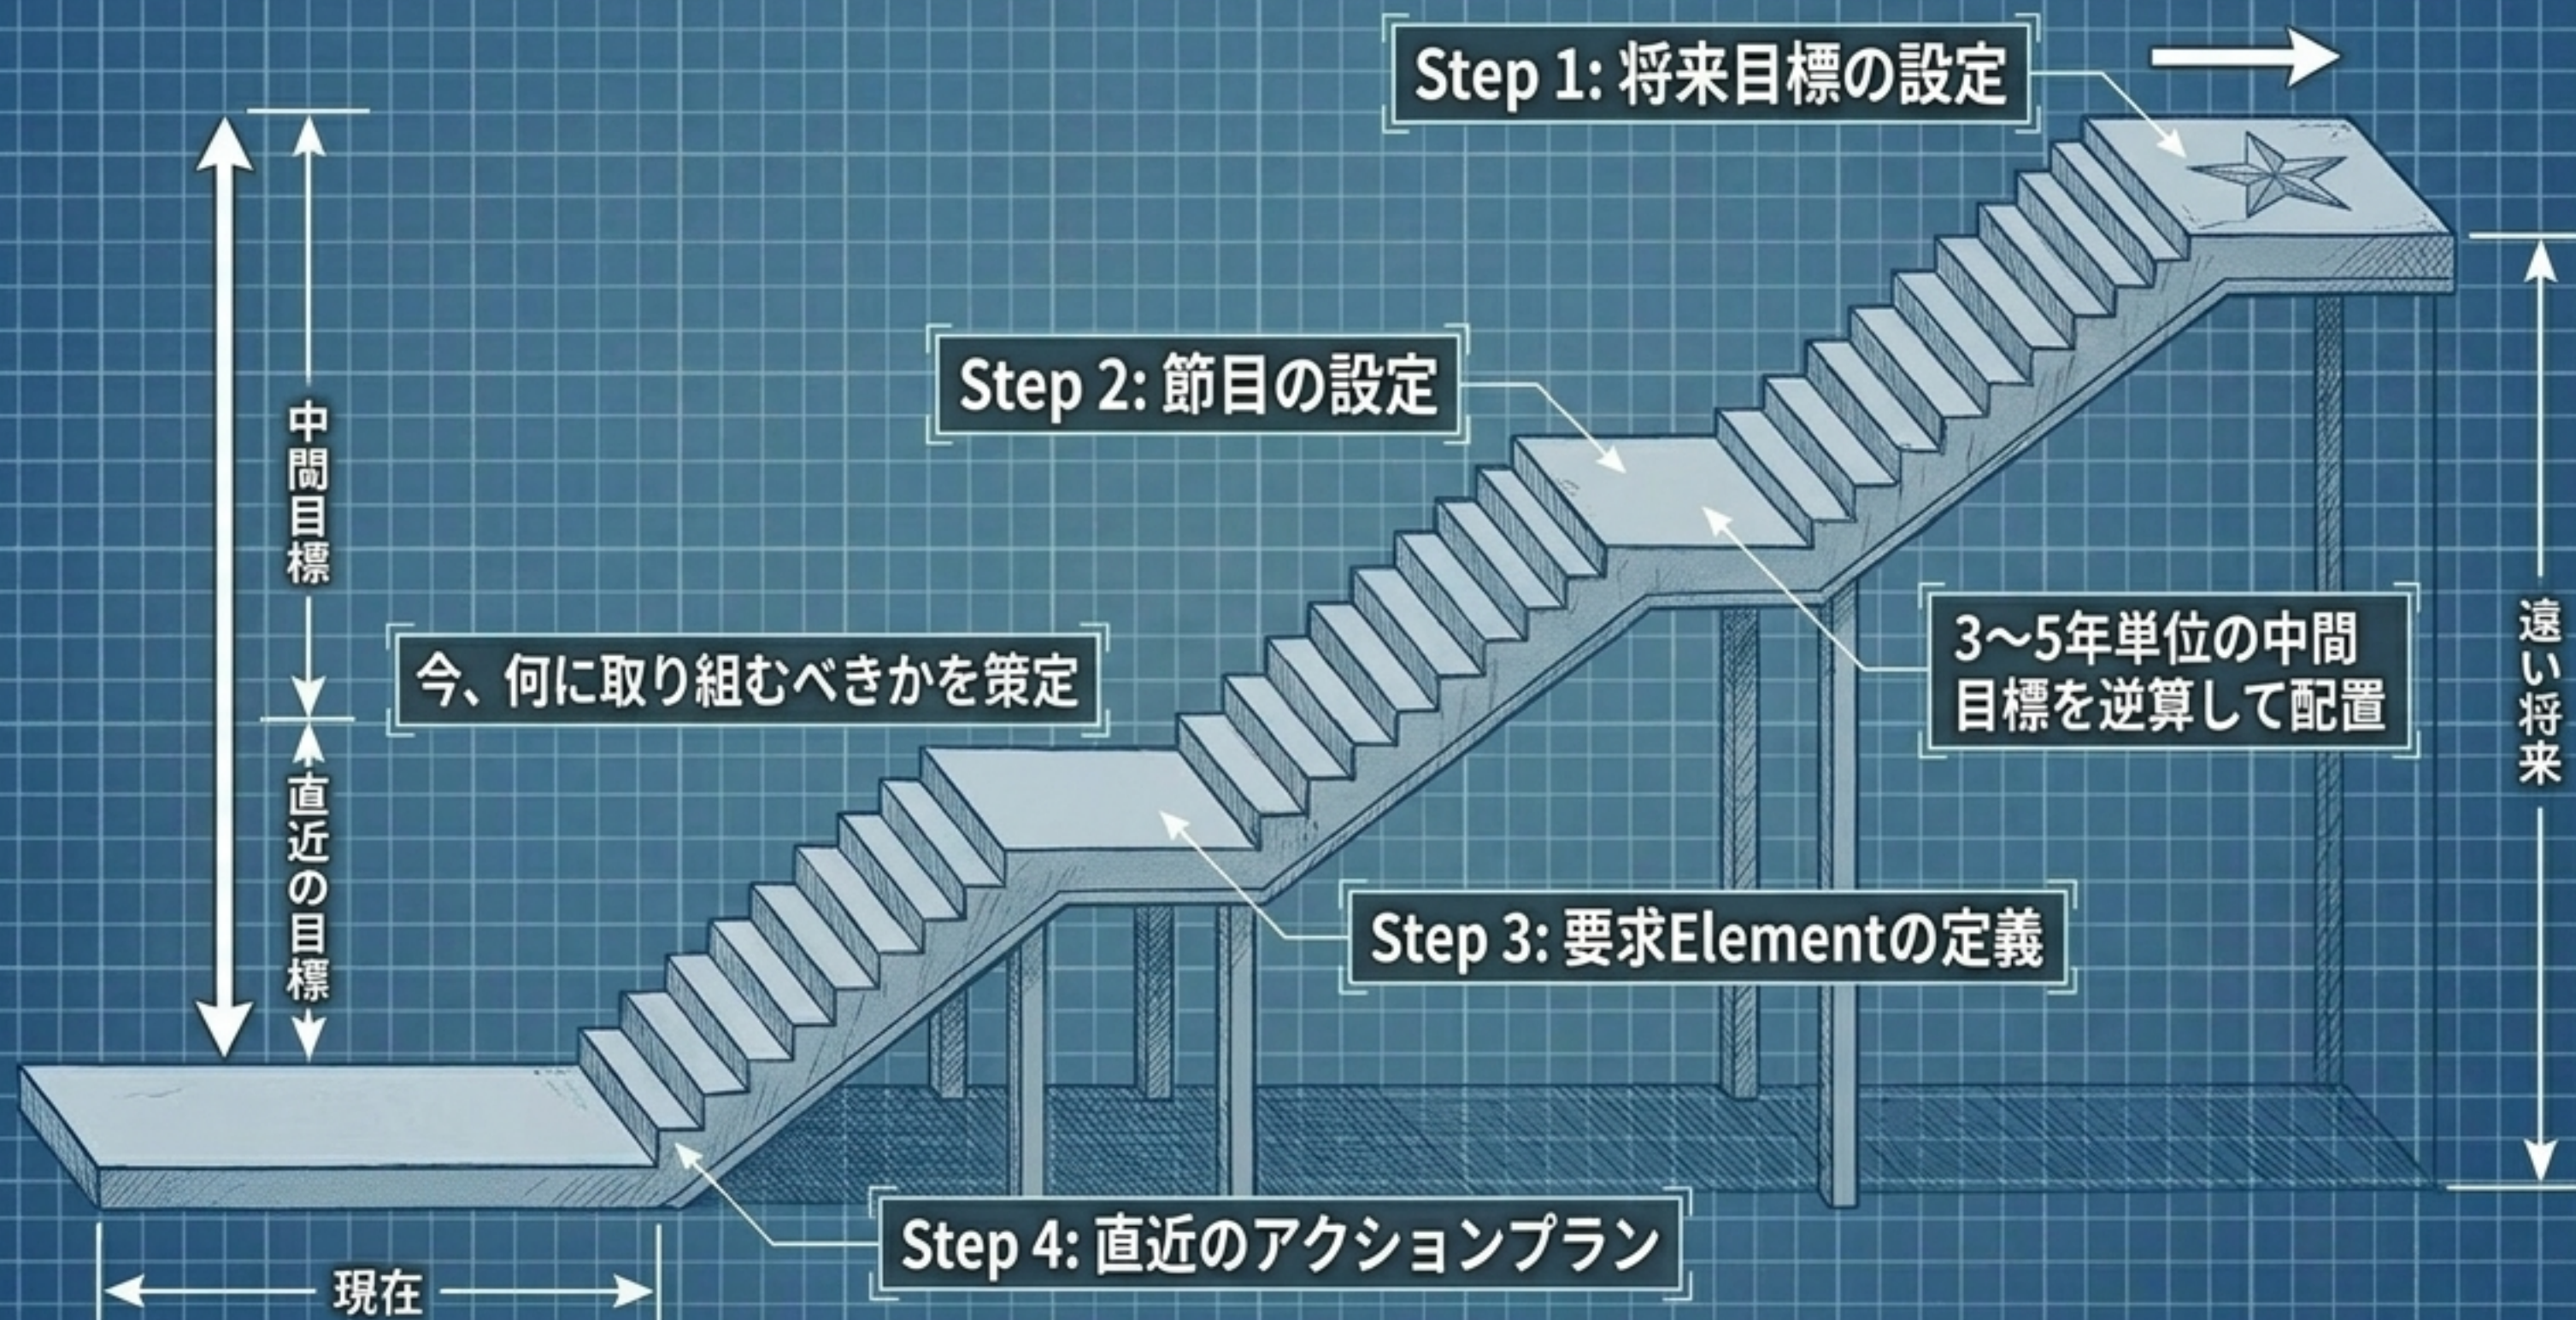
Step 1: 将来目標の設定

中間目標

Step 2: 節目の設定

今、何に取り組むべきかを策定

3〜5年単位の中間目標を逆算して配置

遠い将来

直近の目標

Step 3: 要求Elementの定義

Step 4: 直近のアクションプラン

現在